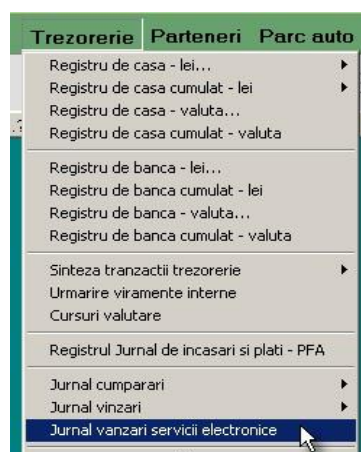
Trezorerie Parteneri Parc auto

Registru de casa - lei...
Registru de casa cumulat - lei
Registru de casa - valuta...
Registru de casa cumulat - valuta

Registru de banca - lei...
Registru de banca cumulat - lei
Registru de banca - valuta...
Registru de banca cumulat - valuta

Sinteza tranzactii trezorerie
Urmarire viramente interne
Cursuri valutare

Registrul Jurnal de incasari si plati - PFA

Jurnal cumparari
Jurnal vinzari
Jurnal vanzari servicii electronice